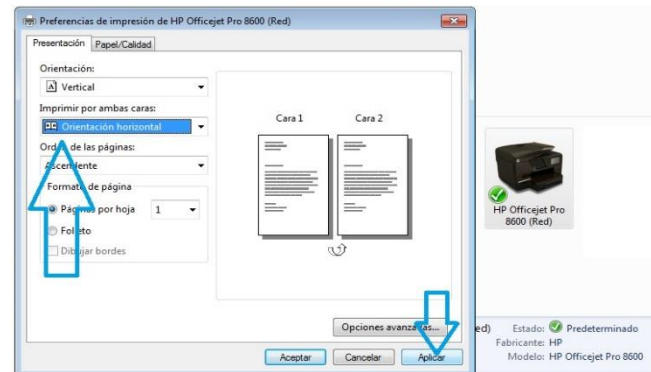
Preferencias de impresión de HP Officejet Pro 8600 (Red)

Presentación | Papel/Calidad

Orientación:
Vertical

Imprimir por ambas caras:
Orientación horizontal

Orden de las páginas:
Ascendente

Formato de página
Páginas por hoja 1
Folleto
Dibujar bordes

Cara 1 Cara 2

Opciones avanzadas...

Aceptar Cancelar Aplicar

HP Officejet Pro 8600 (Red)

ed) Estado: Predeterminado
Fabricante: HP
Modelo: HP Officejet Pro 8600